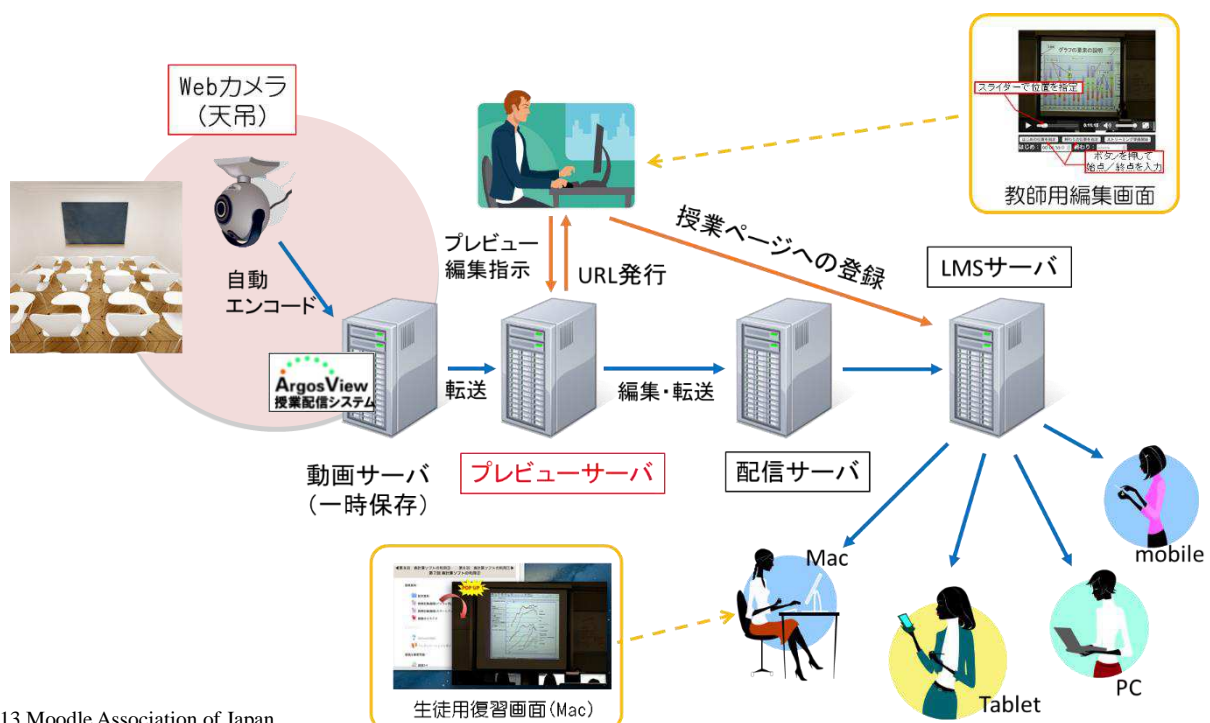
Webカメラ
(天吊)

自動
エンコード

ArgosView
授業配信システム

転送

動画サーバ
(一時保存)

プレビュー
編集指示

URL発行

プレビューサーバ

編集・転送

配信サーバ

授業ページへの登録

LMSサーバ

スライダーで位置を指定

ボタンを押して
始点/終点を入力

教師用編集画面

Mac

Tablet

PC

mobile

生徒用復習画面(Mac)

13 Moodle Association of Japan